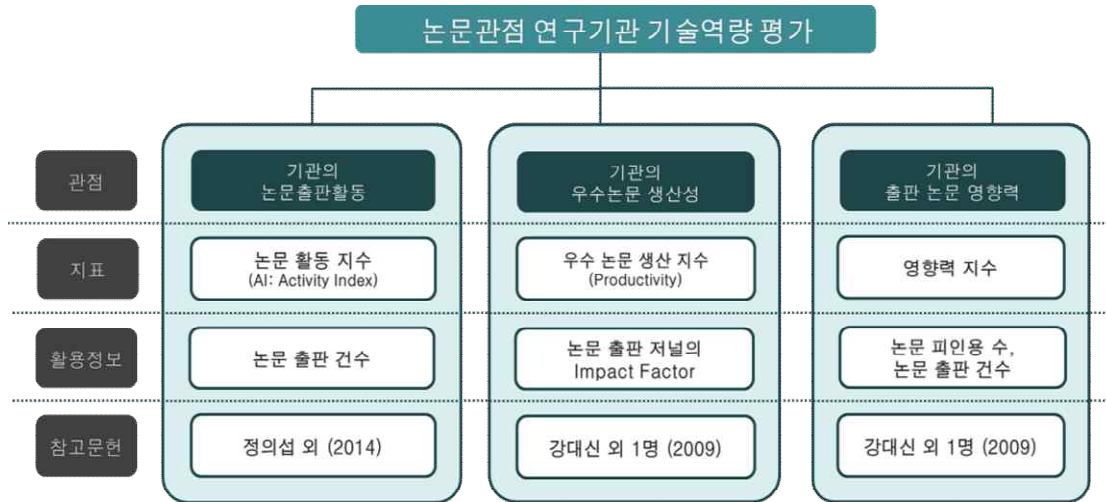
논문관점 연구기관 기술역량 평가

관점
지표
활용정보
참고문헌

기관의
논문출판활동

논문 활동 지수
(AI: Activity Index)

논문 출판 건수

정의섭 외 (2014)

기관의
우수논문 생산성

우수 논문 생산 지수
(Productivity)

논문 출판 저널의
Impact Factor

강대신 외 1명 (2009)

기관의
출판 논문 영향력

영향력 지수

논문 피인용 수,
논문 출판 건수

강대신 외 1명 (2009)